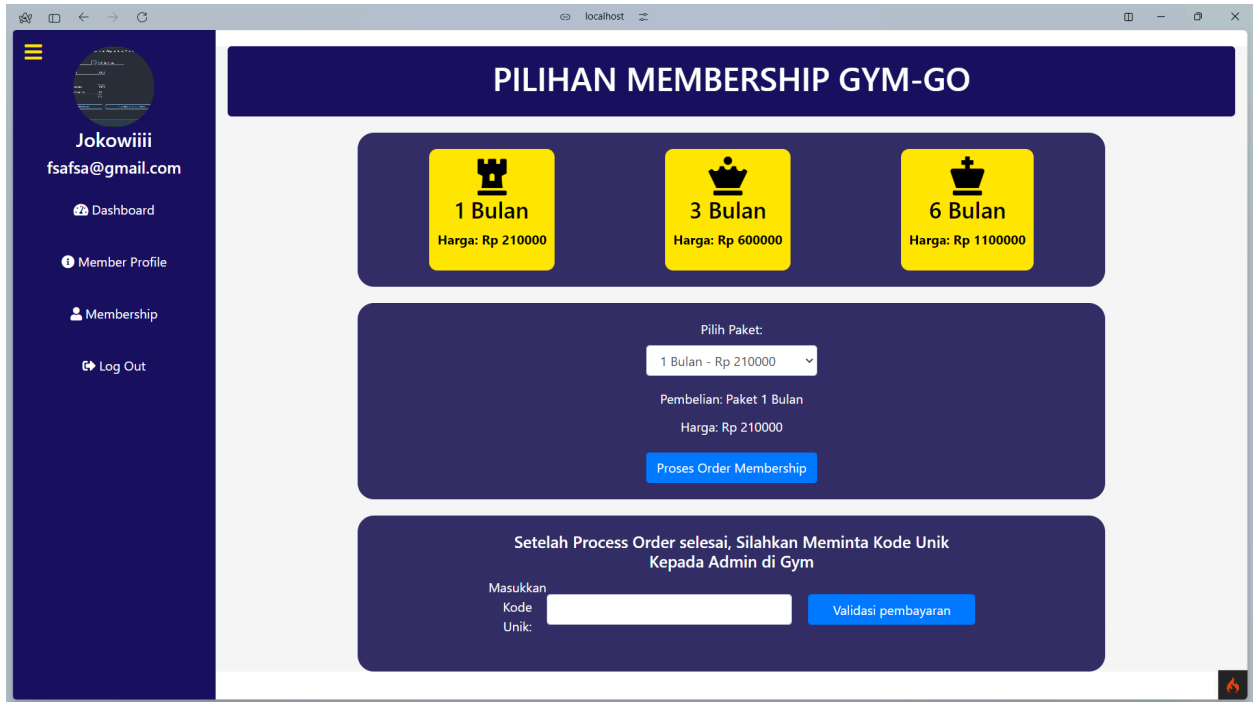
localhost

Jokowiiii
fsafsa@gmail.com

Dashboard

Member Profile

Membership

Log Out

PILIHAN MEMBERSHIP GYM-GO

1 Bulan
Harga: Rp 210000

3 Bulan
Harga: Rp 600000

6 Bulan
Harga: Rp 1100000

Pilih Paket:

1 Bulan - Rp 210000

Pembelian: Paket 1 Bulan

Harga: Rp 210000

Proses Order Membership

Setelah Process Order selesai, Silahkan Meminta Kode Unik Kepada Admin di Gym

Masukkan Kode Unik:

Validasi pembayaran